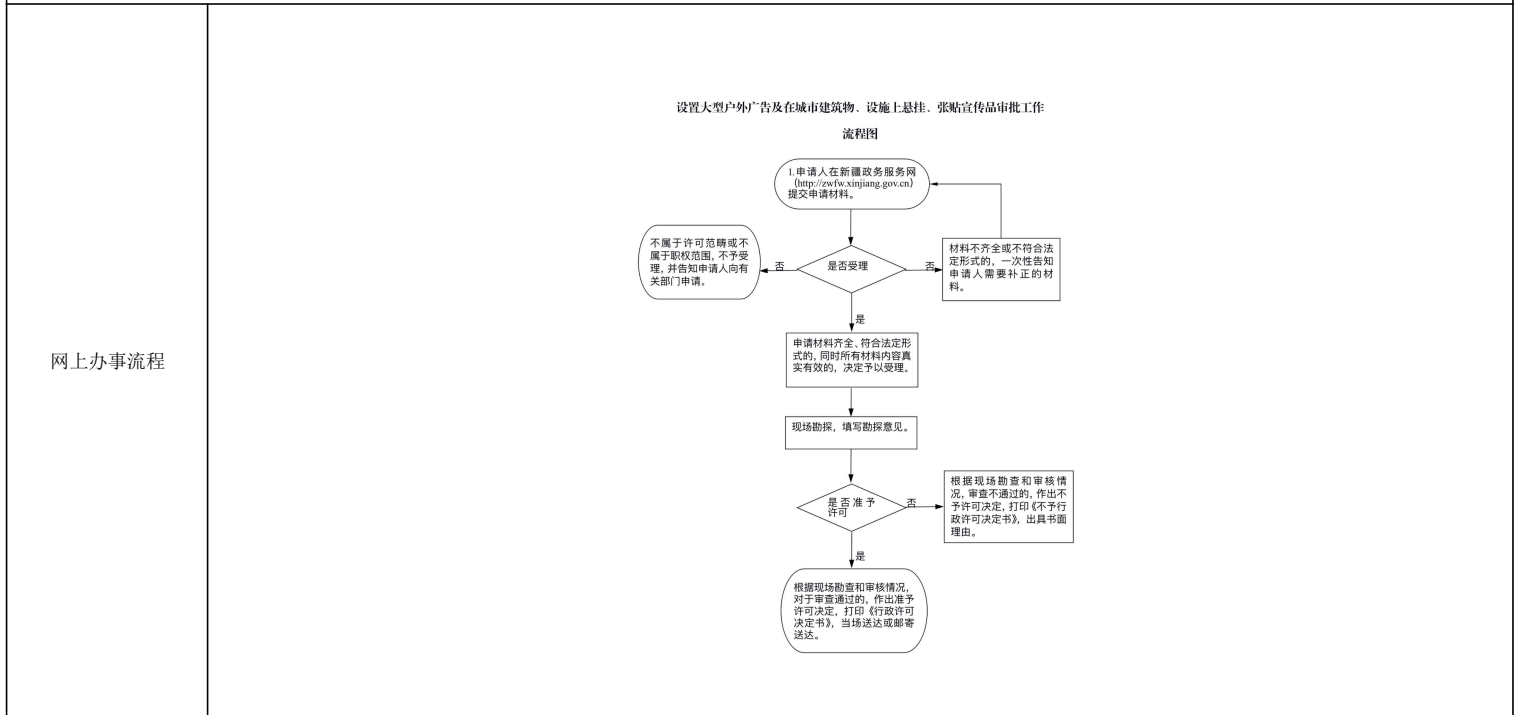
网上办事流程

设置大型户外广告及在城市建筑物、设施上悬挂、张贴宣传品审批工作

流程图

1.申请人在新疆政务服务网（http://zwfw.xinjiang.gov.cn）提交申请材料。

是否受理

否

不属于许可范畴或不属于职权范围，不予受理，并告知申请人向有关部门申请。

否

材料不齐全或不符合法定形式的，一次性告知申请人需要补正的材料。

是

申请材料齐全、符合法定形式的，同时所有材料内容真实有效的，决定予以受理。

现场勘探，填写勘探意见。

是否准予许可

否

根据现场勘查和审核情况，审查不通过的，作出不予许可决定，打印《不予行政许可决定书》，出具书面理由。

是

根据现场勘查和审核情况，对于审查通过的，作出准予许可决定，打印《行政许可决定书》，当场送达或邮寄送达。